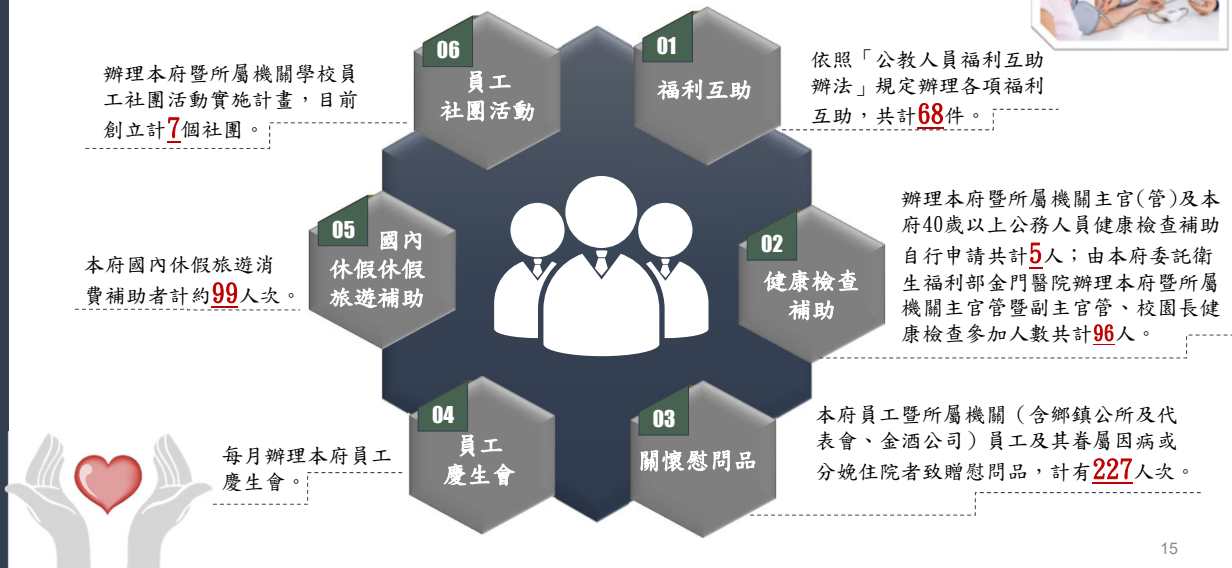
辦理本府暨所屬機關學校員工社團活動實施計畫，目前創立計7個社團。

06
員工
社團活動

01
福利互助

依照「公教人員福利互助辦法」規定辦理各項福利互助，共計68件。

辦理本府暨所屬機關主官(管)及本府40歲以上公務人員健康檢查補助自行申請共計5人；由本府委託衛生福利部金門醫院辦理本府暨所屬機關主官管暨副主官管、校園長健康檢查參加人數共計96人。

05
國內
休假休假
旅遊補助

本府國內休假旅遊消費補助者計約99人次。

02
健康檢查
補助

04
員工
慶生會

每月辦理本府員工慶生會。

03
關懷慰問品

本府員工暨所屬機關（含鄉鎮公所及代表會、金酒公司）員工及其眷屬因病或分娩住院者致贈慰問品，計有227人次。

15